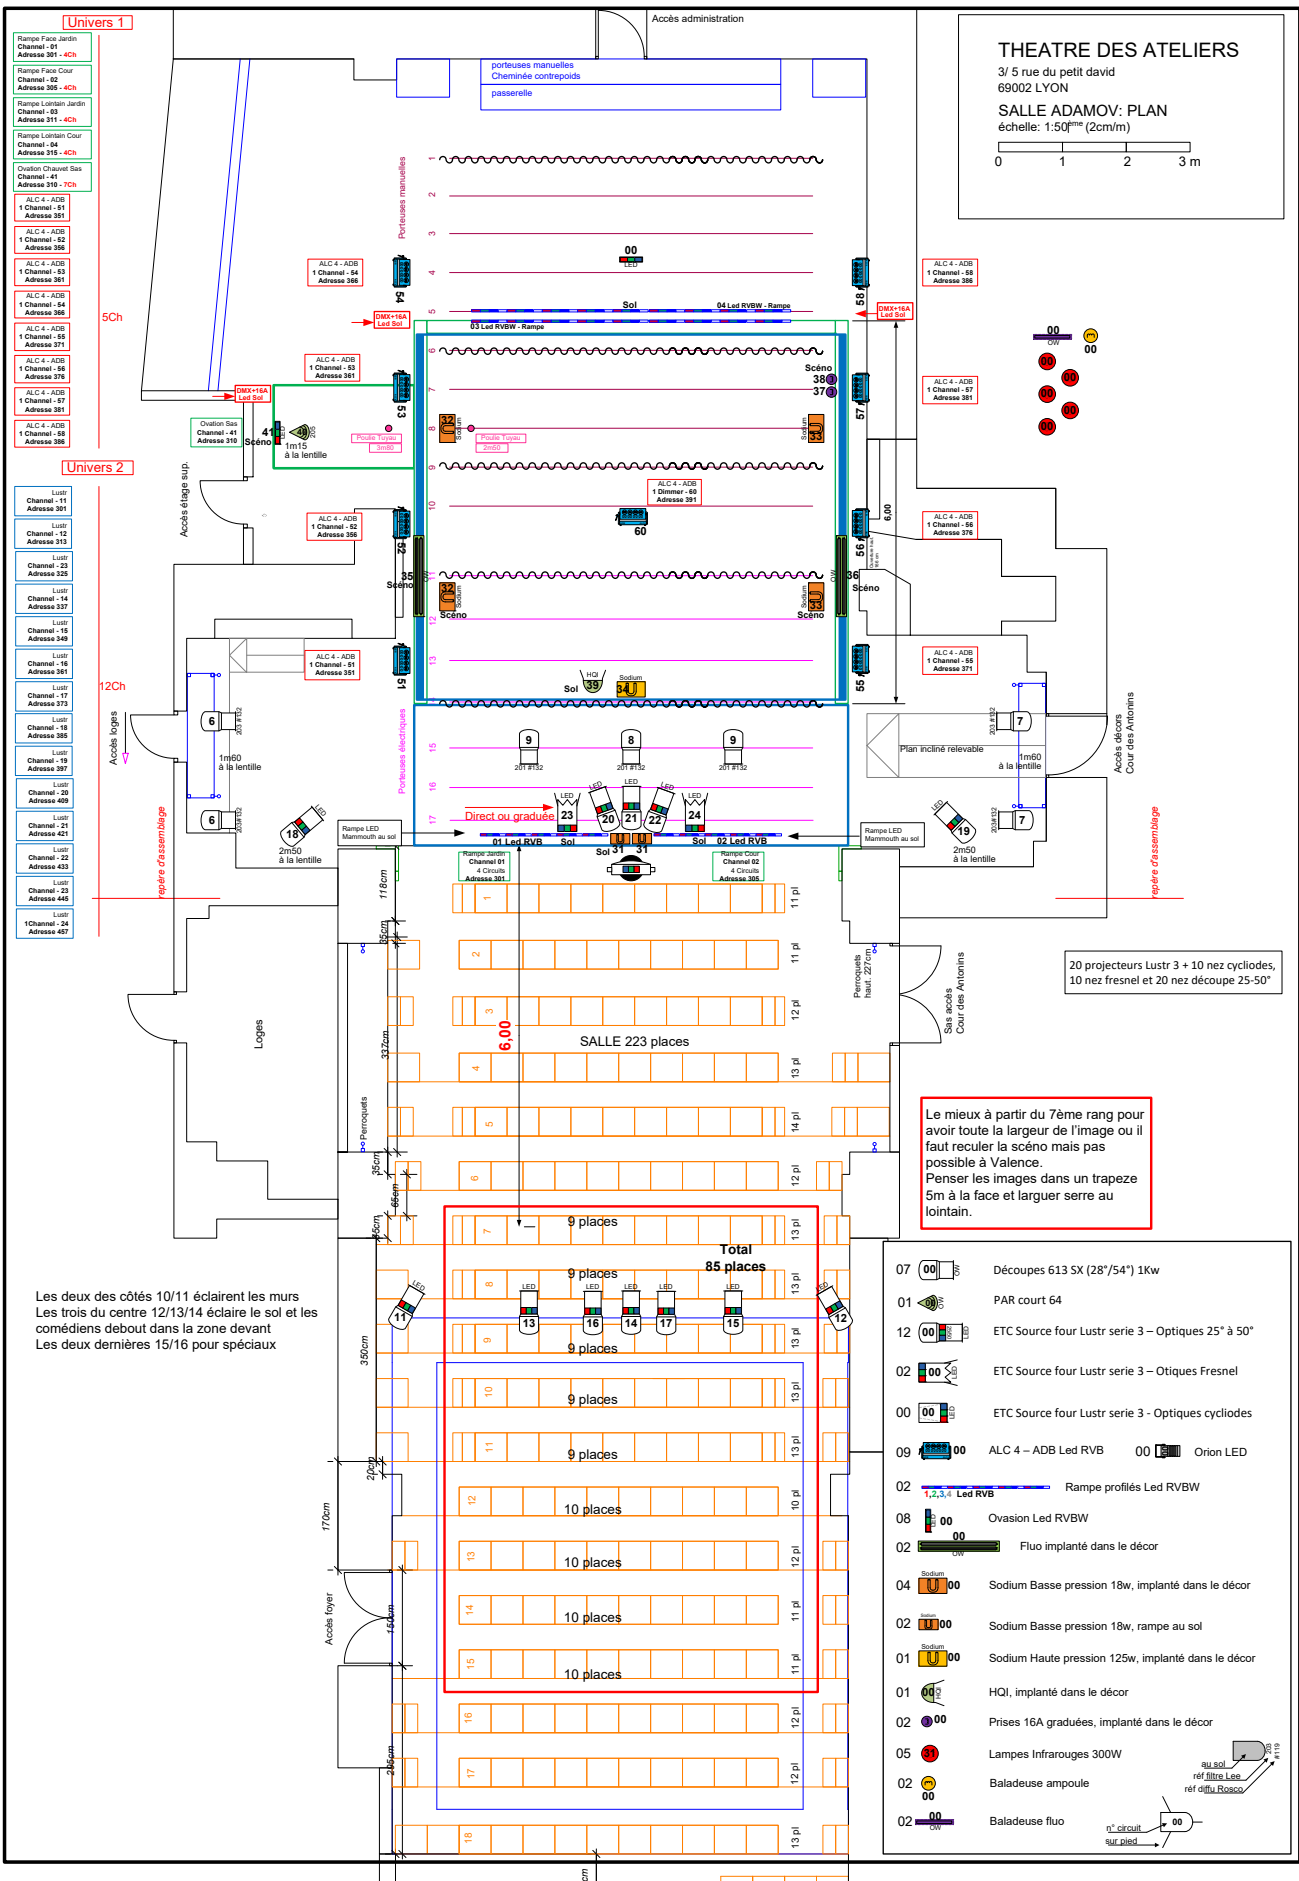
Univers 1

Rampe Face Jardin
Channel - 01
Adresse 301 - 4Ch

Rampe Face Cour
Channel - 02
Adresse 305 - 4Ch

Rampe Lointain Jardin
Channel - 03
Adresse 311 - 4Ch

Rampe Lointain Cour
Channel - 04
Adresse 315 - 4Ch

Ovation Chauvet Sas
Channel - 41
Adresse 310 - 7Ch

ALC 4 - ADB
1 Channel - 51
Adresse 351

ALC 4 - ADB
1 Channel - 52
Adresse 356

ALC 4 - ADB
1 Channel - 53
Adresse 361

ALC 4 - ADB
1 Channel - 54
Adresse 366

ALC 4 - ADB
1 Channel - 55
Adresse 371

ALC 4 - ADB
1 Channel - 56
Adresse 376

ALC 4 - ADB
1 Channel - 57
Adresse 381

ALC 4 - ADB
1 Channel - 58
Adresse 386

5Ch

Univers 2

Lustr
Channel - 11
Adresse 301

Lustr
Channel - 12
Adresse 313

Lustr
Channel - 23
Adresse 325

Lustr
Channel - 14
Adresse 337

Lustr
Channel - 15
Adresse 349

Lustr
Channel - 16
Adresse 361

Lustr
Channel - 17
Adresse 373

Lustr
Channel - 18
Adresse 385

Lustr
Channel - 19
Adresse 397

Lustr
Channel - 20
Adresse 409

Lustr
Channel - 21
Adresse 421

Lustr
Channel - 22
Adresse 433

Lustr
Channel - 23
Adresse 445

Lustr
1Channel - 24
Adresse 457

12Ch

Accès administration

porteuses manuelles
Cheminée contrepoids
passerelle

THEATRE DES ATELIERS
3/ 5 rue du petit david
69002 LYON
SALLE ADAMOV: PLAN
échelle: 1:50ème (2cm/m)
0 1 2 3 m

Porteuses manuelles
1 2 3 4 5 6 7 8 9 10 11 12 13 14 15 16 17

00
LED

ALC 4 - ADB
1 Channel - 54
Adresse 366

54

ALC 4 - ADB
1 Channel - 58
Adresse 386

58

Sol
04 Led RVBW - Rampe
03 Led RVBW - Rampe

DMX+16A
Led Sol

DMX+16A
Led Sol

ALC 4 - ADB
1 Channel - 53
Adresse 361

DMX+16A
Led Sol

53

Scéno
38
37

ALC 4 - ADB
1 Channel - 57
Adresse 381

57

00
OW
00

Ovation Sas
Channel - 41
Adresse 310

41
Scéno
1m15
à la lentille

32
Sodium
Poulie Tuyau
3m80
Poulie Tuyau
2m60
Sodium
33

Accès étage sup.

ALC 4 - ADB
1 Dimmer - 60
Adresse 391

60

ALC 4 - ADB
1 Channel - 52
Adresse 356

52

6,00

ALC 4 - ADB
1 Channel - 56
Adresse 376

56

35
Scéno
OW
32
Sodium
Scéno
Sodium
33
Scéno
OW
36
Scéno

ALC 4 - ADB
1 Channel - 51
Adresse 351

51

HQI
39
Sol
Sodium
34

ALC 4 - ADB
1 Channel - 55
Adresse 371

55

Porteuses électriques

6
203 #132
1m60
à la lentille
6
203#132

Accès loges

9
201 #132
8
201 #132
9
201 #132

7
203 #132
Plan incliné relevable
1m60
à la lentille
7
203#132

Accès décors
Cour des Antonins

Direct ou graduée
LED
23
LED
20
LED
21
LED
22
LED
24

repère d'assemblage

18
LED
2m50
à la lentille

Rampe LED
Mammouth au sol

01 Led RVB
Sol
Sol 31 31
Sol
02 Led RVB

Rampe LED
Mammouth au sol

19
LED
2m50
à la lentille

repère d'assemblage

Rampe Jardin
Channel 01
4 Circuits
Adresse 301

Rampe Cour
Channel 02
4 Circuits
Adresse 305

118cm
85cm
337cm
35cm
65cm
35cm
350cm
20cm
170cm
150cm
205cm

Loges
Perroquets
Accès foyer

Perroquets
haut. 227cm

Sas accès
Cour des Antonins

20 projecteurs Lustr 3 + 10 nez cycliodes, 10 nez fresnel et 20 nez découpe 25-50°

SALLE 223 places
6,00

1 11 pl
2 11 pl
3 12 pl
4 13 pl
5 14 pl
6 12 pl
7 9 places 13 pl
8 9 places 13 pl
9 9 places 13 pl
10 9 places 13 pl
11 9 places 13 pl
12 10 places 10 pl
13 10 places 12 pl
14 10 places 11 pl
15 10 places 11 pl
16 12 pl
17 12 pl
18 13 pl

Total
85 places

Le mieux à partir du 7ème rang pour avoir toute la largeur de l'image ou il faut reculer la scéno mais pas possible à Valence.
Penser les images dans un trapeze 5m à la face et larguer serre au lointain.

Les deux des côtés 10/11 éclairent les murs
Les trois du centre 12/13/14 éclaire le sol et les comédiens debout dans la zone devant
Les deux dernières 15/16 pour spéciaux

11 LED
LED 13
LED 16
LED 14
LED 17
LED 15
LED 12

07 00 OW Découpes 613 SX (28°/54°) 1Kw
01 00 PAR court 64
12 00 ETC Source four Lustr serie 3 – Optiques 25° à 50°
02 00 ETC Source four Lustr serie 3 – Otiques Fresnel
00 00 ETC Source four Lustr serie 3 - Optiques cycliodes
09 00 ALC 4 – ADB Led RVB 00 Orion LED
02 1,2,3,4 Led RVB Rampe profilés Led RVBW
08 00 Ovasion Led RVBW
02 00 OW Fluo implanté dans le décor
04 Sodium 00 Sodium Basse pression 18w, implanté dans le décor
02 Sodium 00 Sodium Basse pression 18w, rampe au sol
01 Sodium 00 Sodium Haute pression 125w, implanté dans le décor
01 00 HQI HQI, implanté dans le décor
02 00 Prises 16A graduées, implanté dans le décor
05 31 Lampes Infrarouges 300W
02 00 Baladeuse ampoule
02 00 OW Baladeuse fluo

203 #119
au sol
réf filtre Lee
réf diffu Rosco
n° circuit
sur pied
00